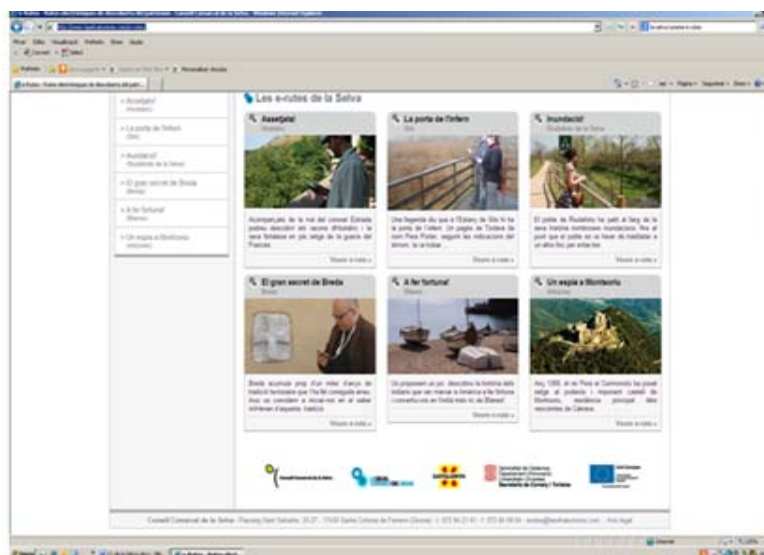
Les e-rutes de la Selva

Assetjats!

La porta de l'Infern

Inundació!

El gran secret de Breda

A fer fortuna!

Un espia a Montsoriu

Assetjats!

La porta de l'Infern

Inundació!

El gran secret de Breda

A fer fortuna!

Un espia a Montsoriu

Consell Comarcal de la Selva

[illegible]